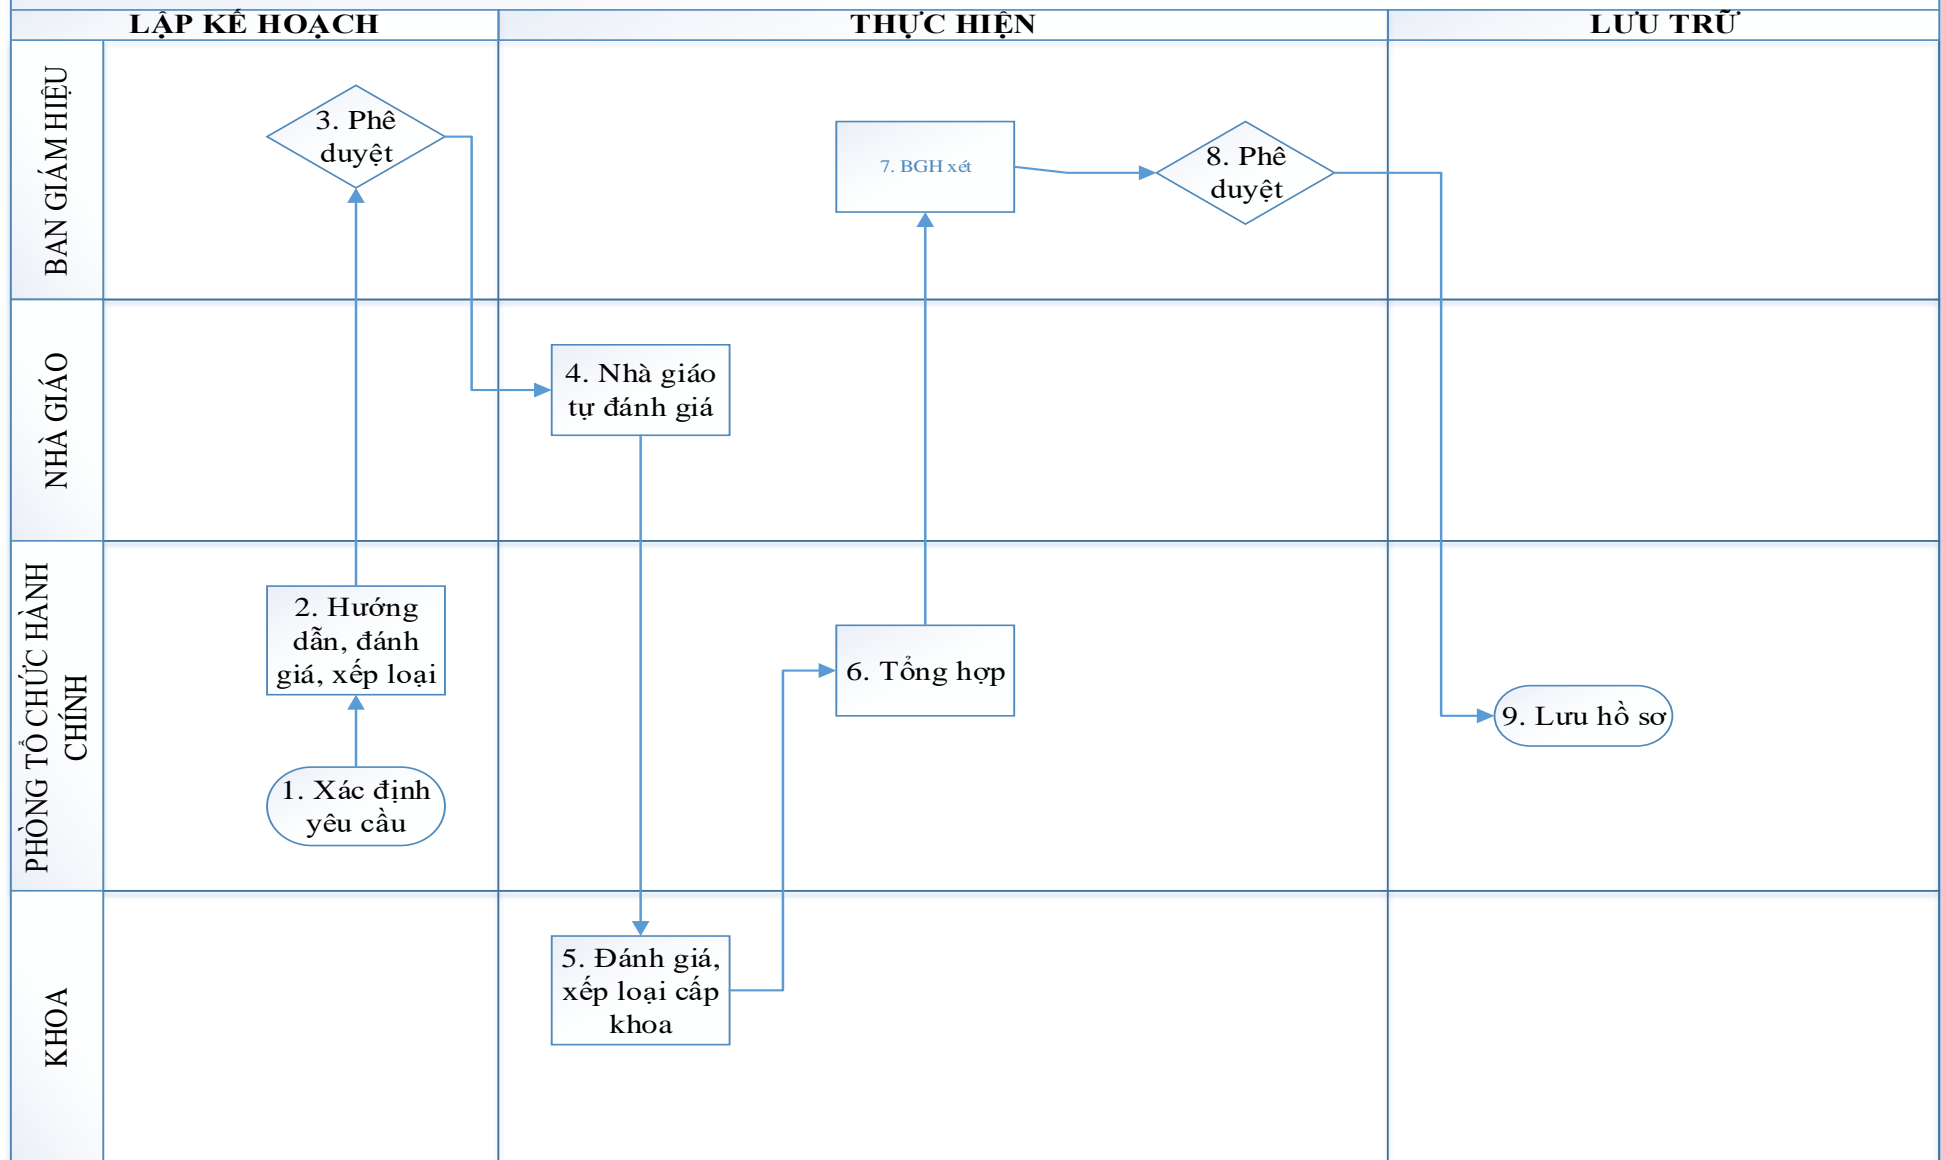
LẬP KẾ HOẠCH
THỰC HIỆN
LƯU TRỮ

BAN GIÁM HIỆU
NHÀ GIÁO
PHÒNG TỔ CHỨC HÀNH CHÍNH
KHOA

3. Phê duyệt
7. BGH xét
8. Phê duyệt
4. Nhà giáo tự đánh giá
2. Hướng dẫn, đánh giá, xếp loại
6. Tổng hợp
9. Lưu hồ sơ
1. Xác định yêu cầu
5. Đánh giá, xếp loại cấp khoa